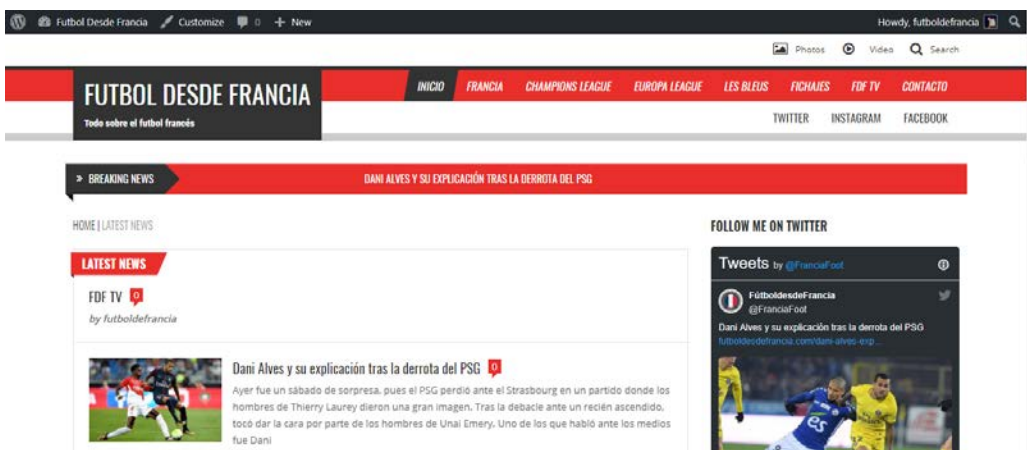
Futbol Desde Francia Customize 0 + New

Howdy, futboldefrancia

Photos Video Search

FUTBOL DESDE FRANCIA
Todo sobre el futbol francés

INICIO FRANCIA CHAMPIONS LEAGUE EUROPA LEAGUE LES BLEUS FICHAJES FDF TV CONTACTO

TWITTER INSTAGRAM FACEBOOK

» BREAKING NEWS

DANI ALVES Y SU EXPLICACIÓN TRAS LA DERROTA DEL PSG

HOME | LATEST NEWS

LATEST NEWS

FDF TV 0

by futboldefrancia

Dani Alves y su explicación tras la derrota del PSG 0

Ayer fue un sábado de sorpresa, pues el PSG perdió ante el Strasbourg en un partido donde los hombres de Thierry Laurey dieron una gran imagen. Tras la debacle ante un recién ascendido, tocó dar la cara por parte de los hombres de Unai Emery. Uno de los que habló ante los medios fue Dani

FOLLOW ME ON TWITTER

Tweets by @FranciaFoot

FútboldesdeFrancia
@FranciaFoot

Dani Alves y su explicación tras la derrota del PSG
futboldesdefrancia.com/dani-alves-exp...